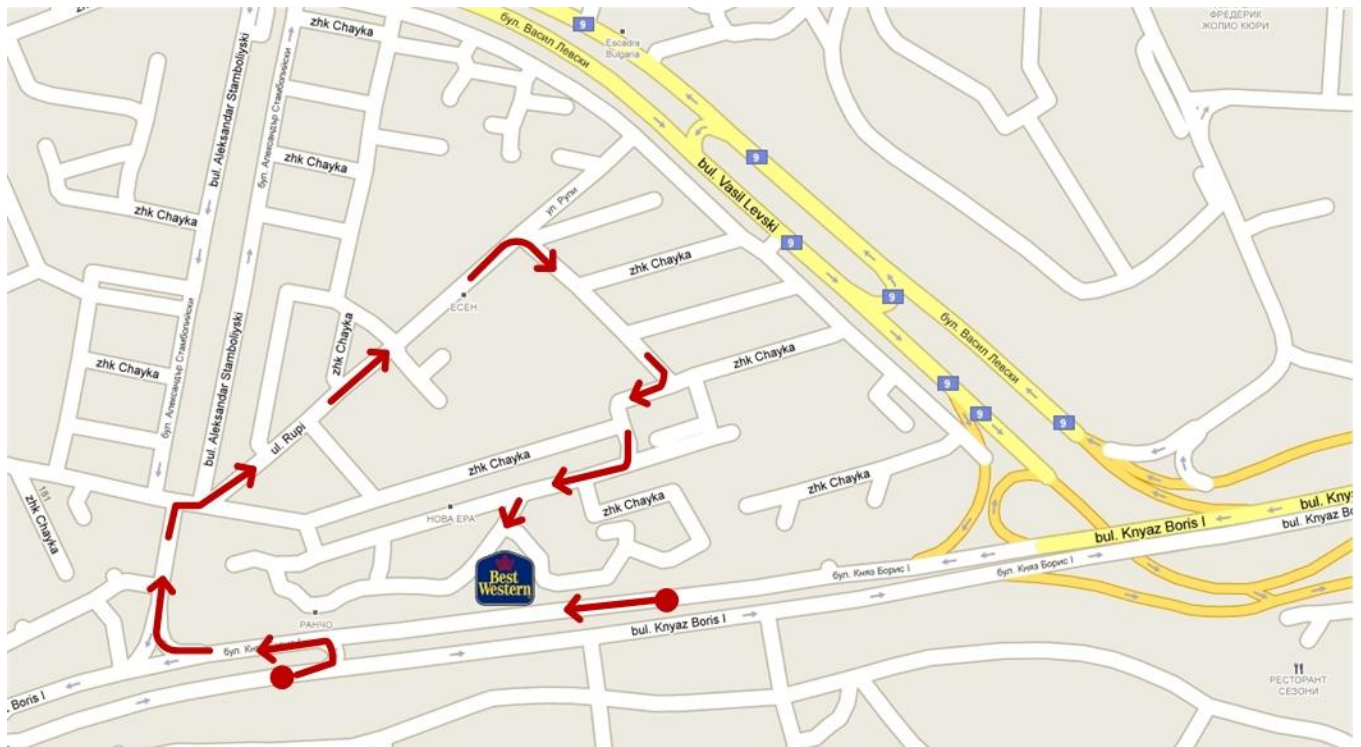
zhk Chayka
бул. Васил Левски
9
Escadra Bulgaria
ФРЕДЕРИК ЖОЛИО КЮРИ
bul. Aleksandar Stamboliyski
бул. Александър Стамболийски
zhk Chayka
zhk Chayka
9
bul. Vasil Levski
ул. Рупи
9
zhk Chayka
9
ЕСЕН
бул. Васил Левски
zhk Chayka
zhk Chayka
zhk Chayka
бул. Александър Стамболийски
bul. Aleksandar Stamboliyski
9
9
9
ul. Rupi
zhk Chayka
181
zhk Chayka
НОВА ЕРА
zhk Chayka
zhk Chayka
bul. Knyaz Boris I
bul. Knyaz Boris I
bul. Knyaz Boris I
бул. Княз Борис I
бул. Княз Борис I
Best Western
РАНЧО
бул. Кн
bul. Knyaz Boris I
Boris I
РЕСТОРАНТ СЕЗОНИ